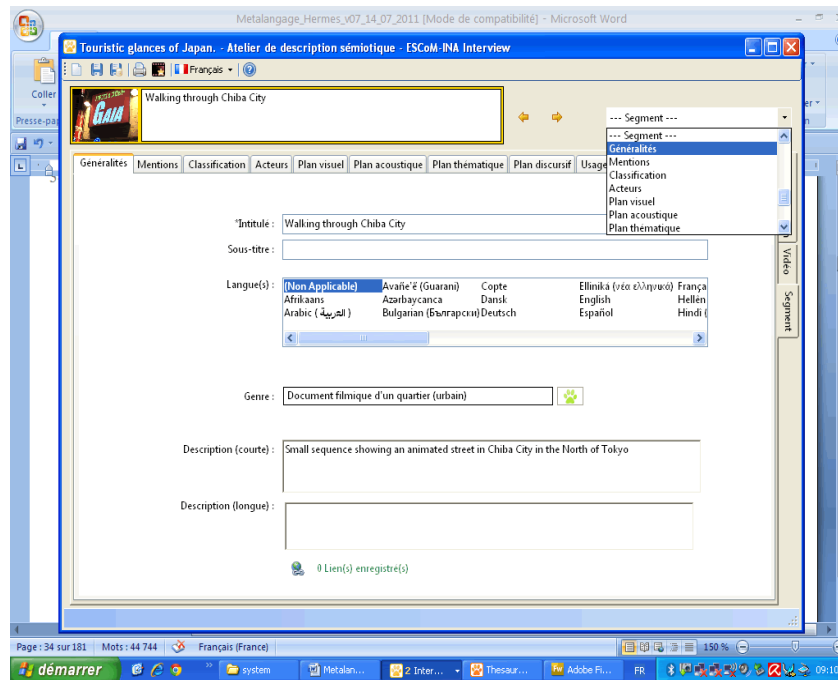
Metalangage_Hermes_v07_14_07_2011 [Mode de compatibilité] - Microsoft Word

Touristic glances of Japan. - Atelier de description sémiotique - ESCoM-INA Interview

Français

Coller

Presse-pap

GAIA

Walking through Chiba City

--- Segment ---

--- Segment ---
Généralités
Mentions
Classification
Acteurs
Plan visuel
Plan acoustique
Plan thématique

Généralités | Mentions | Classification | Acteurs | Plan visuel | Plan acoustique | Plan thématique | Plan discursif | Usage

Vidéo

Segment

*Intitulé : Walking through Chiba City

Sous-titre :

Langue(s) :

| (Non Applicable) | Avañe'ẽ (Guarani) | Copte | Elliniká (νέα ελληνικά) | França |
|---|---|---|---|---|
| Afrikaans | Azərbaycanca | Dansk | English | Hellén |
| Arabic ( العربية ) | Bulgarian (Български) | Deutsch | Español | Hindi ( |

Genre : Document filmique d'un quartier (urbain)

Description (courte) : Small sequence showing an animated street in Chiba City in the North of Tokyo

Description (longue) :

0 Lien(s) enregistré(s)

Page : 34 sur 181 | Mots : 44 744 | Français (France) | 150 %

démarrer | system | Metalan... | 2 Inter... | Thesaur... | Adobe Fi... | FR | 09:10